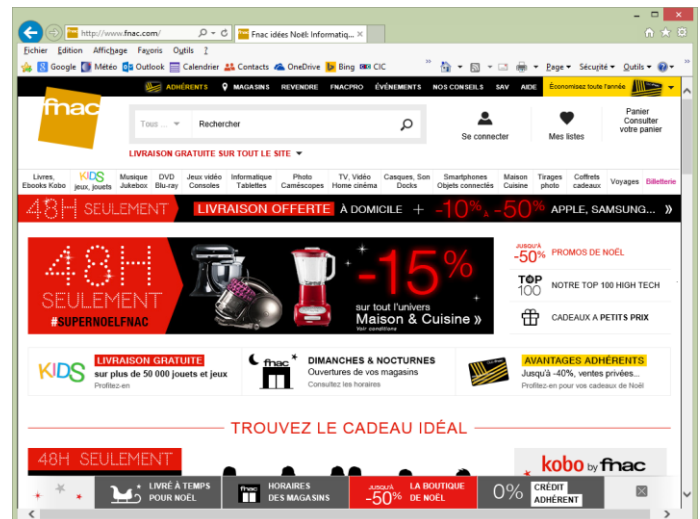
http://www.fnac.com/

Fnac idées Noël: Informatiq...

Fichier Edition Affichage Favoris Outils ?

Google Météo Outlook Calendrier Contacts OneDrive Bing CIC

Page Sécurité Outils

ADHÉRENTS MAGASINS REVENDRE FNACPRO ÉVÉNEMENTS NOS CONSEILS SAV AIDE Économisez toute l'année

fnac

Tous Rechercher

Se connecter

Mes listes

Panier Consulter votre panier

LIVRAISON GRATUITE SUR TOUT LE SITE

Livres, Ebooks Kobo | KIDS jeux, jouets | Musique Jukebox | DVD Blu-ray | Jeux vidéo Consoles | Informatique Tablettes | Photo Caméscopes | TV, Vidéo Home cinéma | Casques, Son Docks | Smartphones Objets connectés | Maison Cuisine | Tirages photo | Coffrets cadeaux | Voyages | Billetterie

48H SEULEMENT LIVRAISON OFFERTE À DOMICILE + -10% à -50% APPLE, SAMSUNG... »

48H SEULEMENT #SUPERNOELFNAC

-15% sur tout l'univers Maison & Cuisine »

Voir conditions

JUSQU'À -50% PROMOS DE NOËL

TOP 100 NOTRE TOP 100 HIGH TECH

CADEAUX A PETITS PRIX

KIDS LIVRAISON GRATUITE sur plus de 50 000 jouets et jeux Profitez-en

fnac DIMANCHES & NOCTURNES Ouvertures de vos magasins Consultez les horaires

AVANTAGES ADHÉRENTS Jusqu'à -40%, ventes privées... Profitez-en pour vos cadeaux de Noël

TROUVEZ LE CADEAU IDÉAL

48H SEULEMENT

kobo by fnac

LIVRÉ À TEMPS POUR NOËL

HORAIRES DES MAGASINS

JUSQU'À -50% LA BOUTIQUE DE NOËL

0% CRÉDIT ADHÉRENT